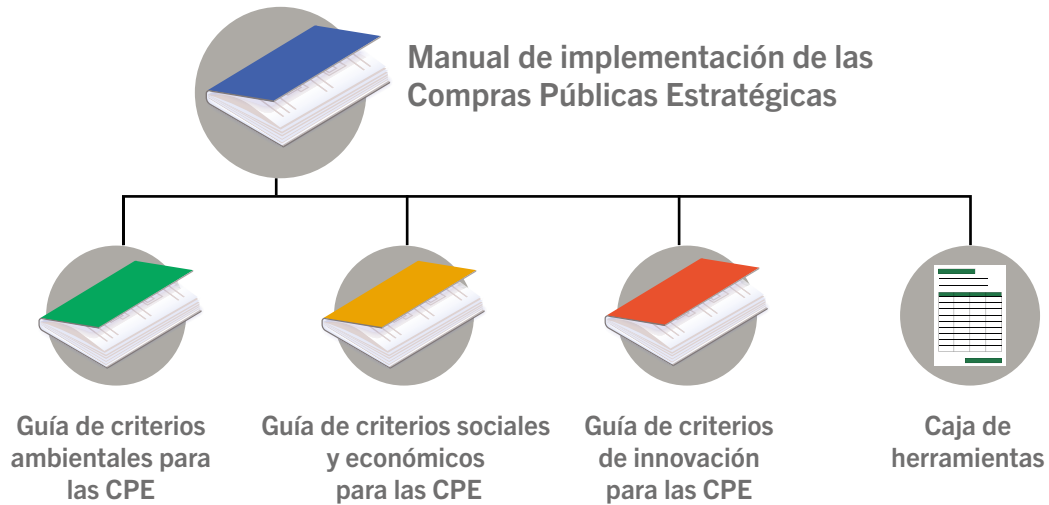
Manual de implementación de las Compras Públicas Estratégicas

Guía de criterios ambientales para las CPE

Guía de criterios sociales y económicos para las CPE

Guía de criterios de innovación para las CPE

Caja de herramientas